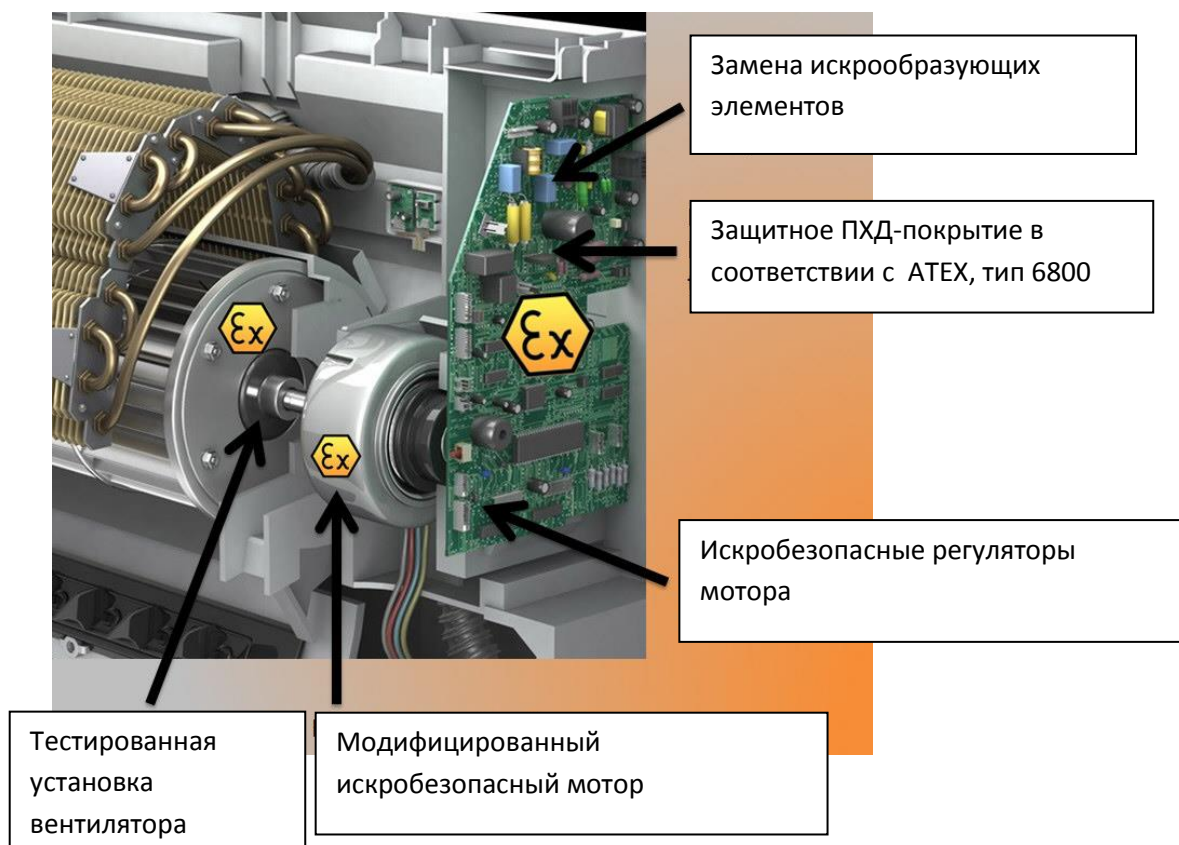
Замена искрообразующих элементов

Защитное ПХД-покрытие в соответствии с ATEX, тип 6800

Ex

Ex

Ex

Искробезопасные регуляторы мотора

Тестированная установка вентилятора

Модифицированный искробезопасный мотор